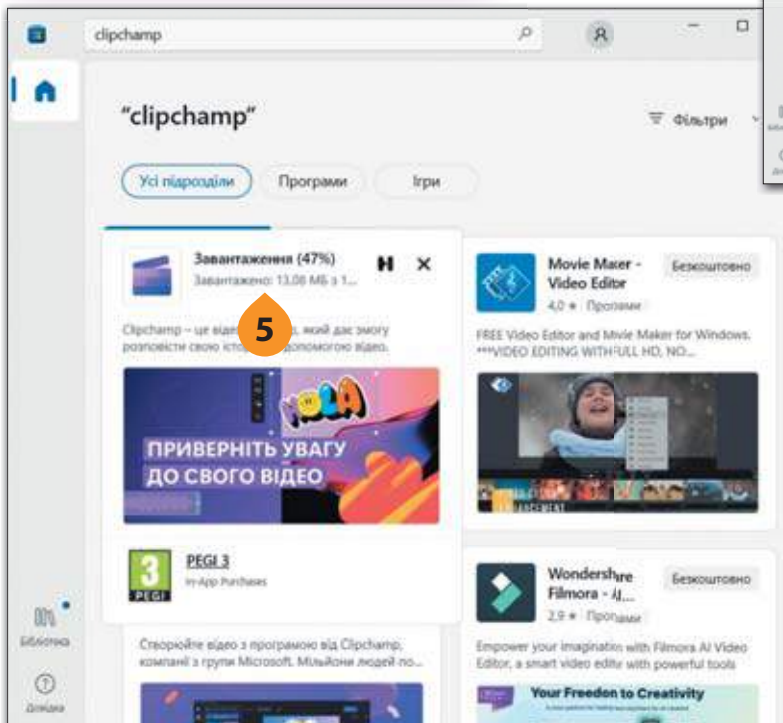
clipchamp

"clipchamp"

Фільтри

Усі підрозділи

Програми

Ігри

Завантаження (47%)

Завантажено: 13,08 МБ з 1...

5

Clipchamp – це віде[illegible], який дає змогу розповісти свою істо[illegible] допомогою відео.

HOLA

ПРИВЕРНІТЬ УВАГУ ДО СВОГО ВІДЕО

3 PEGI

PEGI 3

In-App Purchases

Створюйте відео з програмою від Clipchamp, компанії з групи Microsoft. Мільйони людей по...

Movie Maker - Video Editor

4,0 ★ Програми

Безкоштовно

FREE Video Editor and Movie Maker for Windows. ***VIDEO EDITING WITH FULL HD, NO...

Wondershare Filmora - AI...

2,9 ★ Програми

Безкоштовно

Empower your imagination with Filmora AI Video Editor, a smart video editor with powerful tools

Your Freedom to Creativity

Бібліотека

Довідка